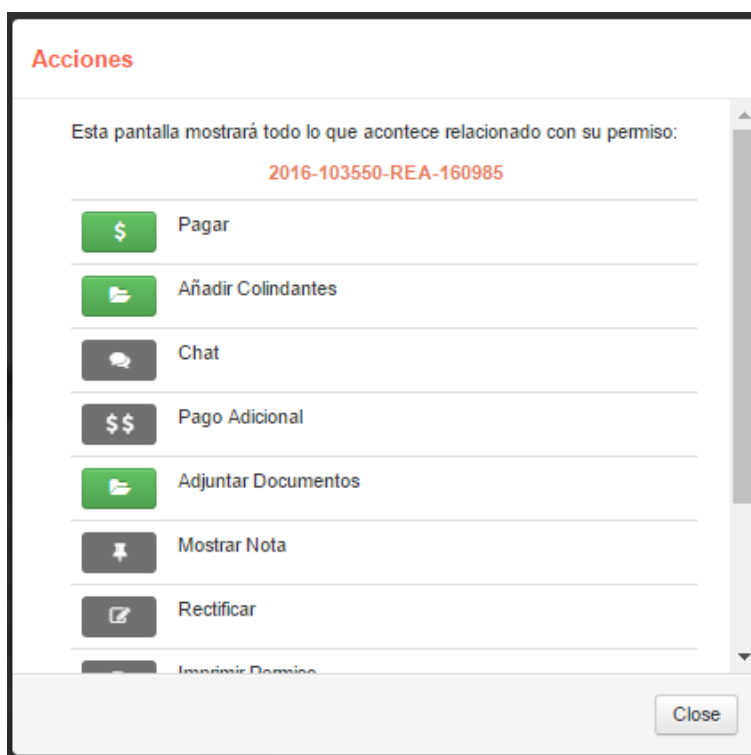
Acciones

Esta pantalla mostrará todo lo que acontece relacionado con su permiso:

2016-103550-REA-160985

$ Pagar

Añadir Colindantes

Chat

$$ Pago Adicional

Adjuntar Documentos

Mostrar Nota

Rectificar

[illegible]

Close